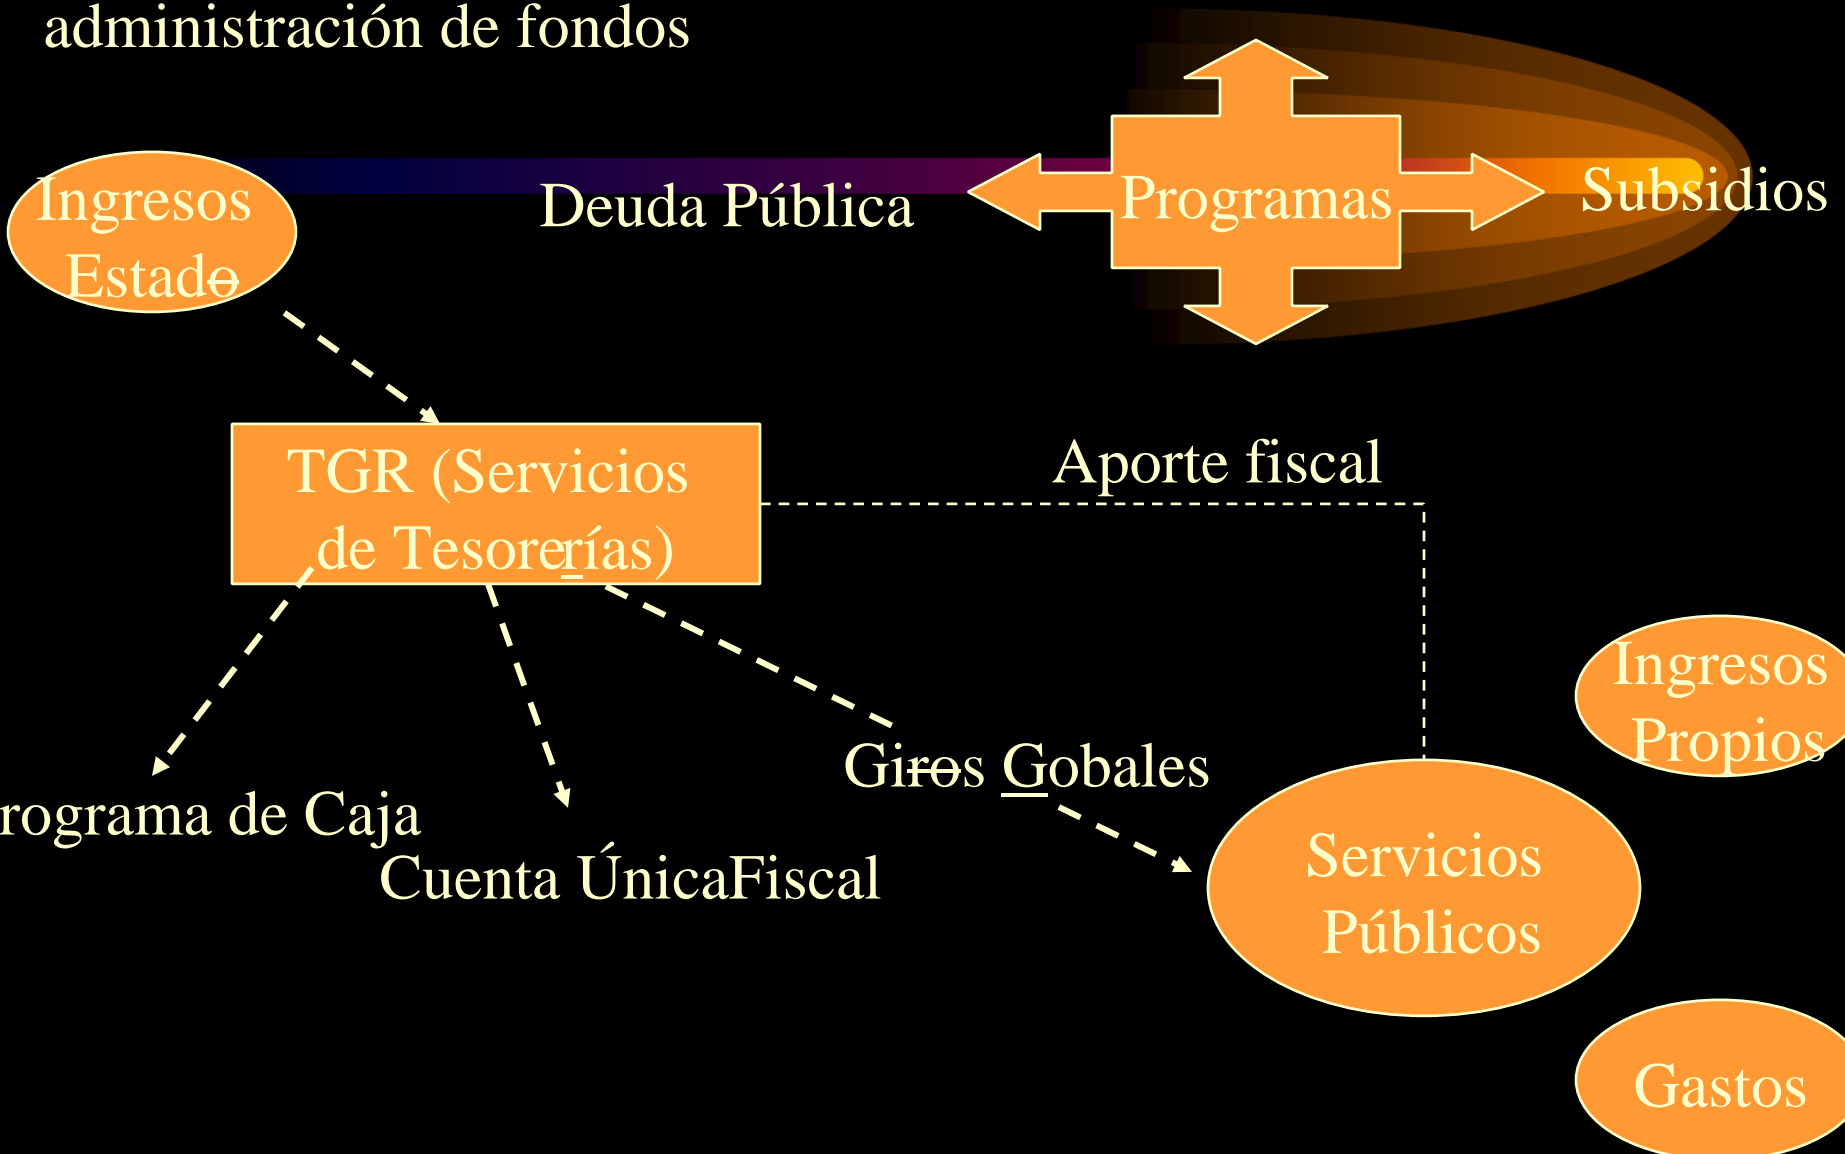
administración de fondos

Ingresos Estado

Deuda Pública

Programas

Subsidios

TGR (Servicios de Tesorerías)

Aporte fiscal

Ingresos Propios

Giros Gobales

rograma de Caja

Cuenta ÚnicaFiscal

Servicios Públicos

Gastos